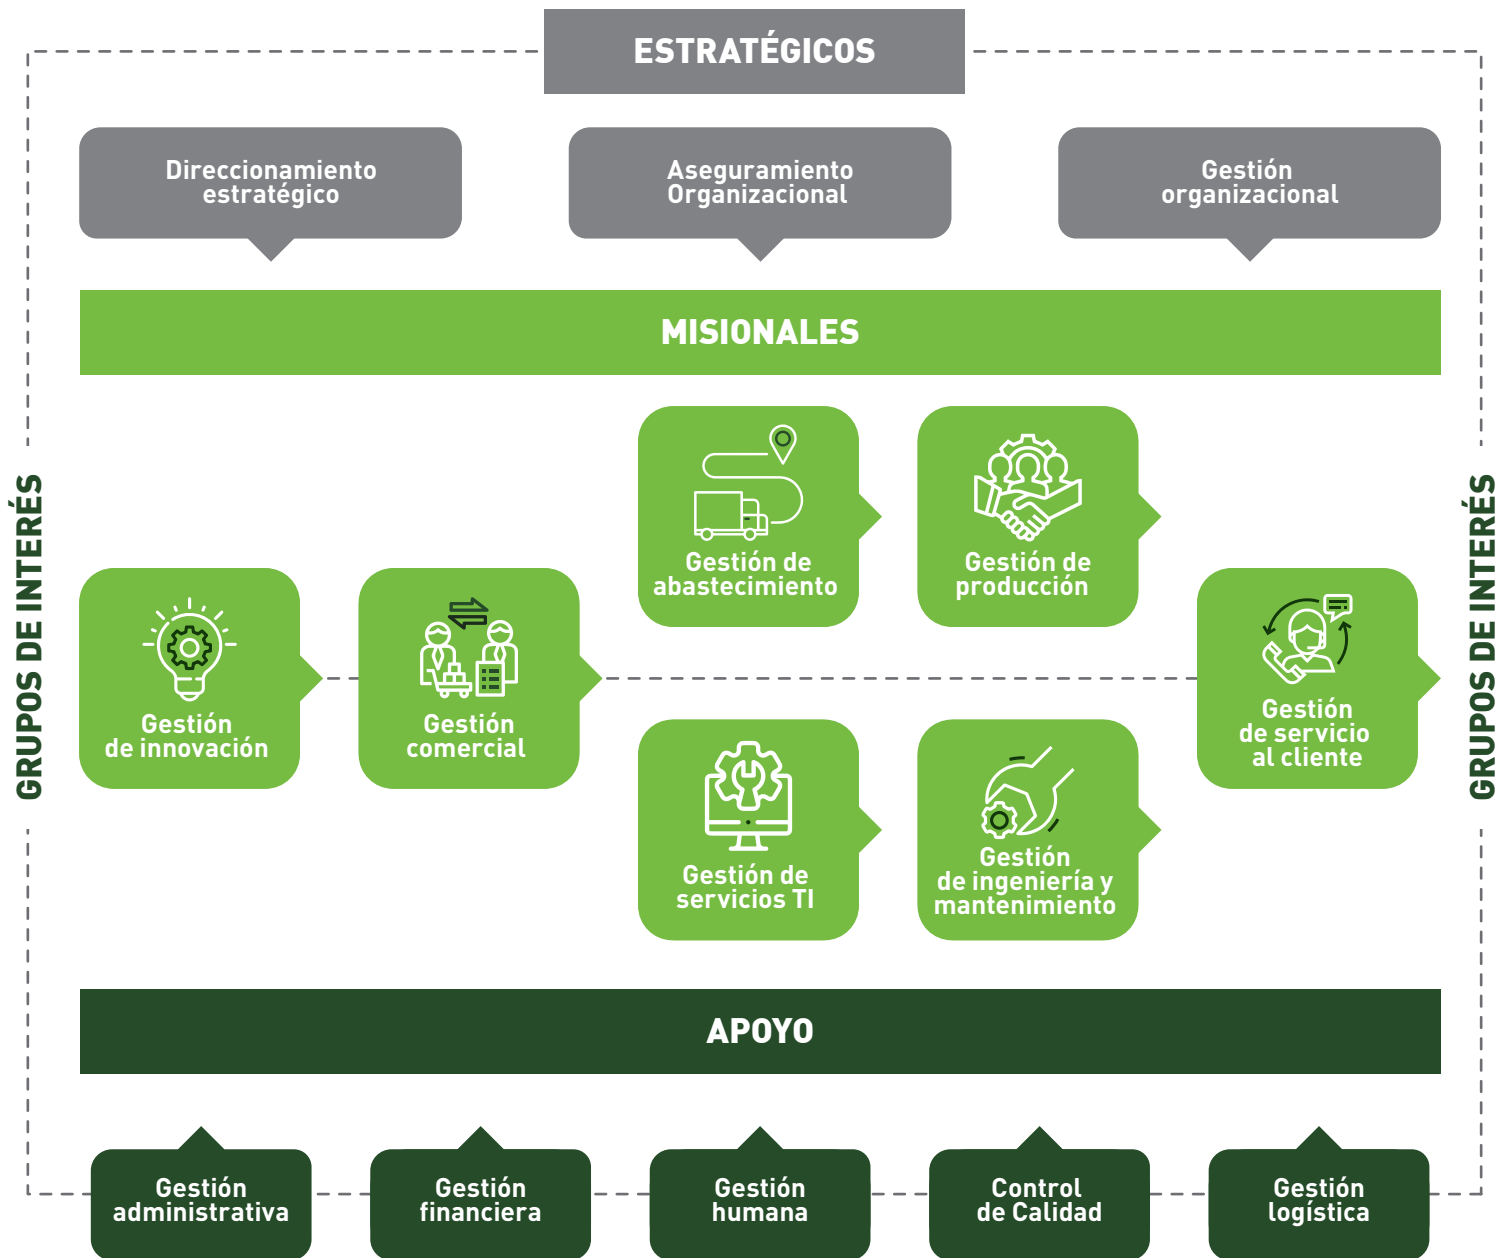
ESTRATÉGICOS

Direccionamiento estratégico

Aseguramiento Organizacional

Gestión organizacional

MISIONALES

GRUPOS DE INTERÉS

Gestión de innovación

Gestión comercial

Gestión de abastecimiento

Gestión de producción

Gestión de servicios TI

Gestión de ingeniería y mantenimiento

Gestión de servicio al cliente

GRUPOS DE INTERÉS

APOYO

Gestión administrativa

Gestión financiera

Gestión humana

Control de Calidad

Gestión logística